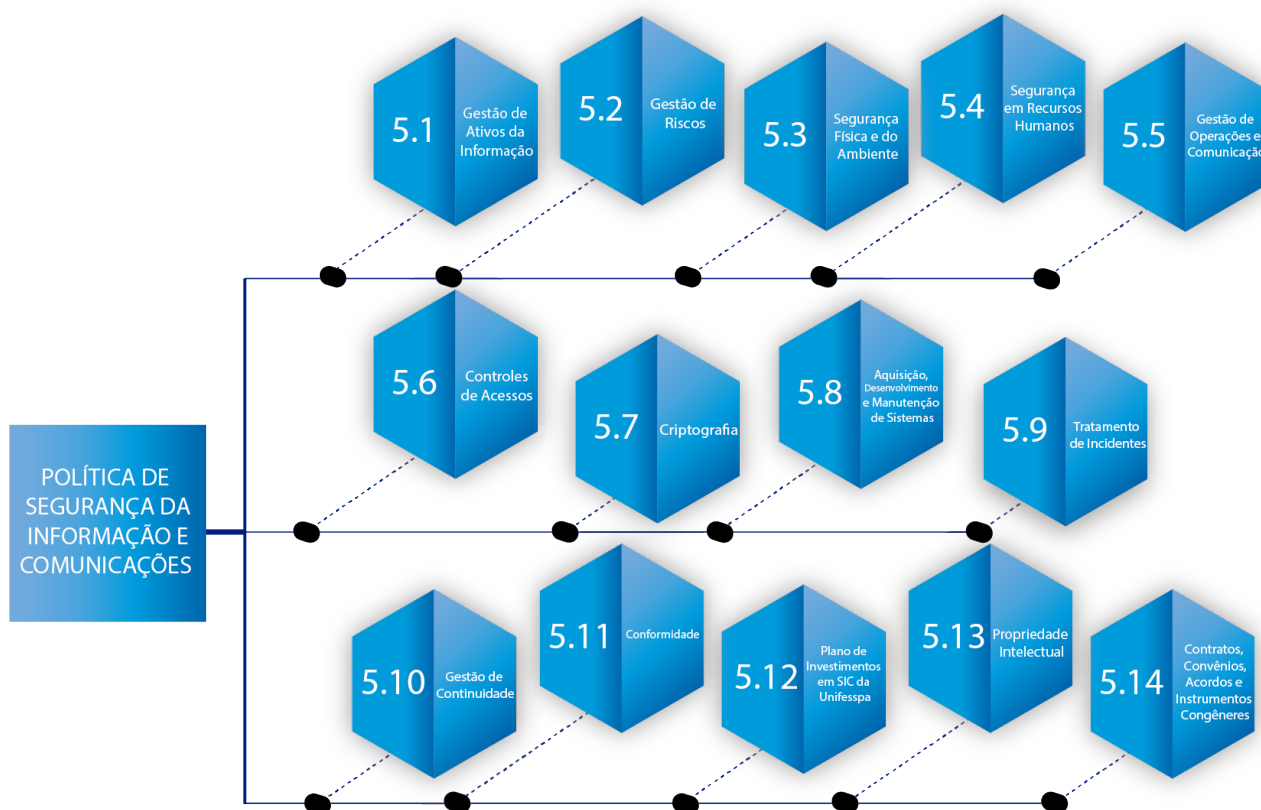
5.1 Gestão de Ativos da Informação

5.2 Gestão de Riscos

5.3 Segurança Física e do Ambiente

5.4 Segurança em Recursos Humanos

5.5 Gestão de Operações e Comunicaçõ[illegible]

5.6 Controles de Acessos

5.7 Criptografia

5.8 Aquisição, Desenvolvimento e Manutenção de Sistemas

5.9 Tratamento de Incidentes

POLÍTICA DE SEGURANÇA DA INFORMAÇÃO E COMUNICAÇÕES

5.10 Gestão de Continuidade

5.11 Conformidade

5.12 Plano de Investimentos em SIC da Unifesspa

5.13 Propriedade Intelectual

5.14 Contratos, Convênios, Acordos e Instrumentos Congêneres